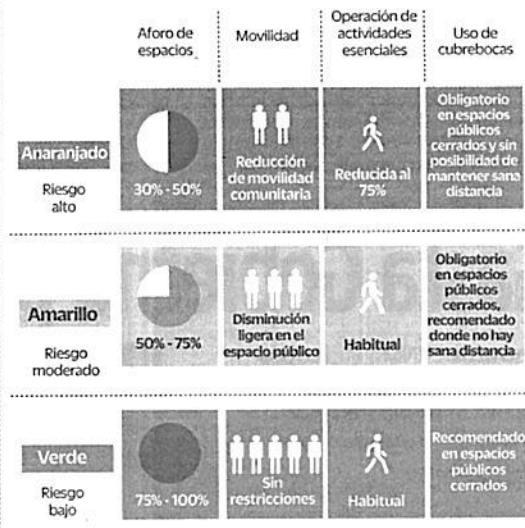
| | Aforo de espacios | Movilidad | Operación de actividades esenciales | Uso de cubrebocas |
|---|---|---|---|---|
| Anaranjado Riesgo alto | 30% - 50% | Reducción de movilidad comunitaria | Reducida al 75% | Obligatorio en espacios públicos cerrados y sin posibilidad de mantener sana distancia |
| Amarillo Riesgo moderado | 50% - 75% | Disminución ligera en el espacio público | Habitual | Obligatorio en espacios públicos cerrados, recomendado donde no hay sana distancia |
| Verde Riesgo bajo | 75% - 100% | Sin restricciones | Habitual | Recomendado en espacios públicos cerrados |